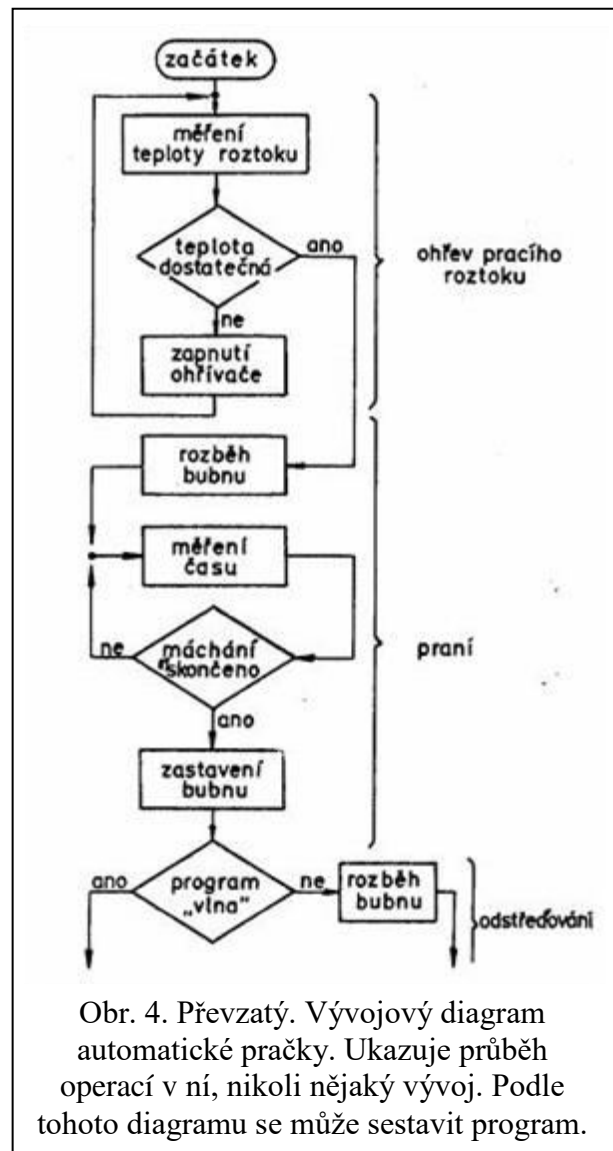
začátek

měření teploty roztoku

teplota dostatečná

ano

ne

zapnutí ohřívače

ohřev pracího roztoku

rozběh bubnu

měření času

ne

máchání skončeno

ano

praní

zastavení bubnu

ano

program „vlna"

ne

rozběh bubnu

odstřeďování

Obr. 4. Převzatý. Vývojový diagram automatické pračky. Ukazuje průběh operací v ní, nikoli nějaký vývoj. Podle tohoto diagramu se může sestavit program.